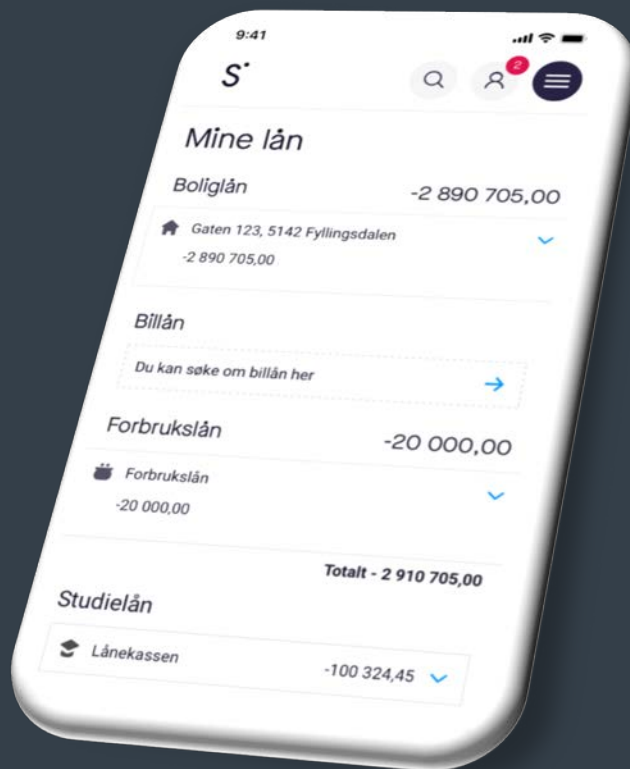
9:41

S

2

Mine lån

Boliglån -2 890 705,00

Gaten 123, 5142 Fyllingsdalen

-2 890 705,00

Billån

Du kan søke om billån her

Forbrukslån -20 000,00

Forbrukslån

-20 000,00

Totalt - 2 910 705,00

Studielån

Lånekassen -100 324,45